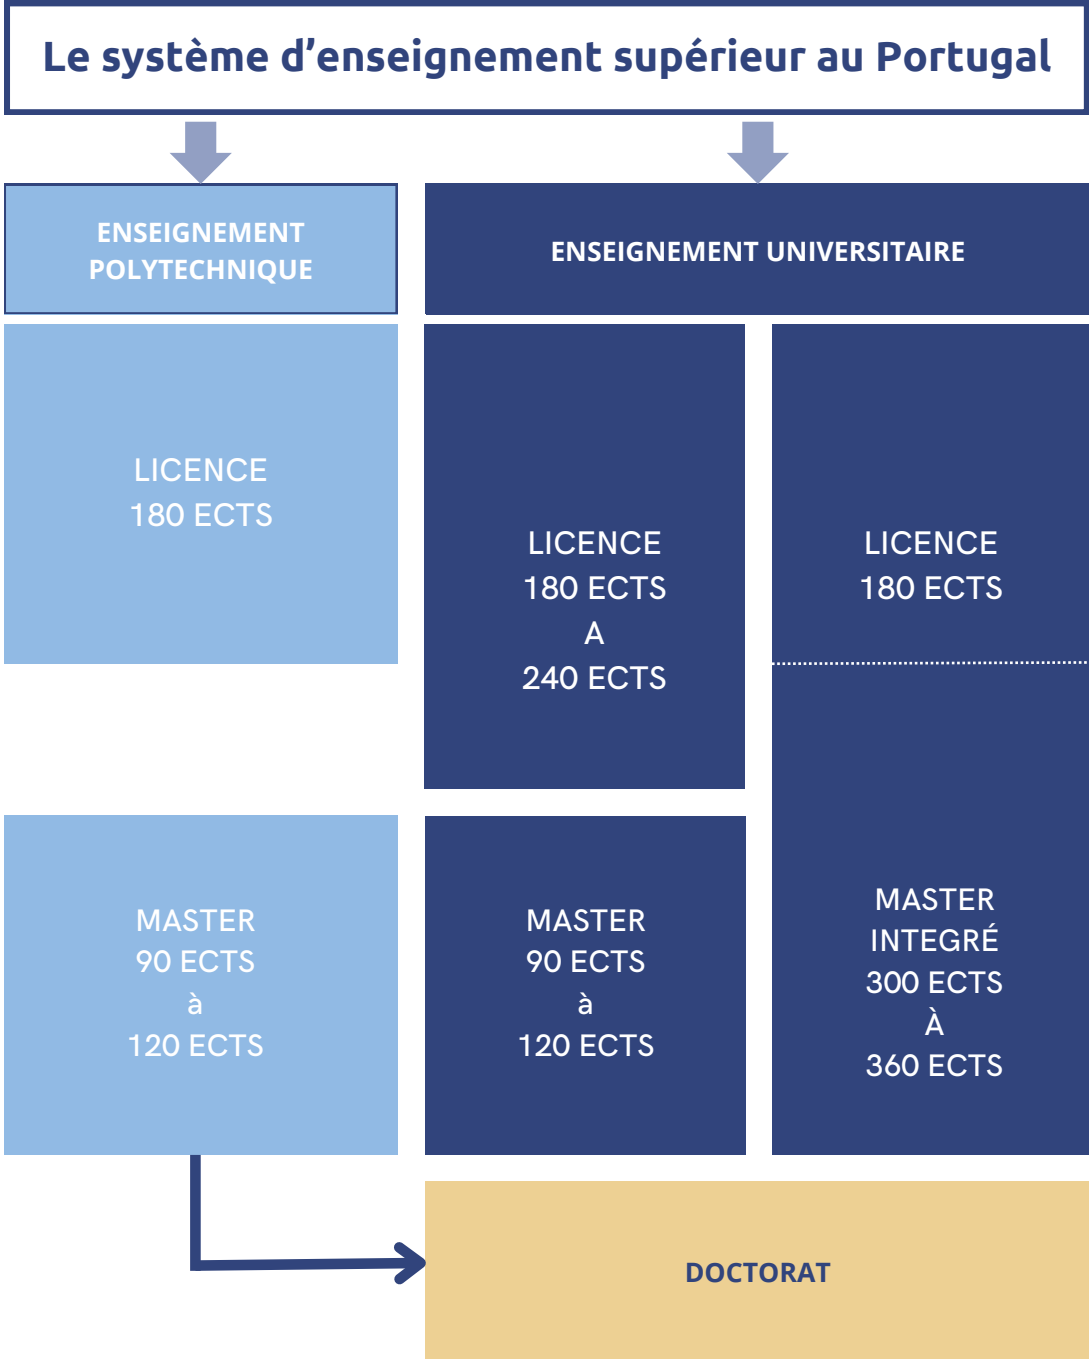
Le système d’enseignement supérieur au Portugal

ENSEIGNEMENT POLYTECHNIQUE

ENSEIGNEMENT UNIVERSITAIRE

LICENCE
180 ECTS

LICENCE
180 ECTS
A
240 ECTS

LICENCE
180 ECTS

MASTER
90 ECTS
à
120 ECTS

MASTER
90 ECTS
à
120 ECTS

MASTER
INTEGRÉ
300 ECTS
À
360 ECTS

DOCTORAT